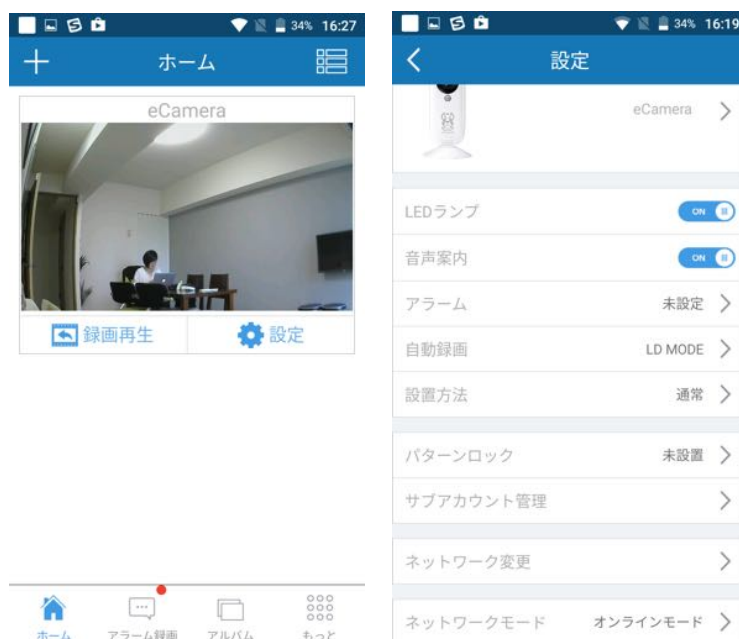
34% 16:27

ホーム

eCamera

録画再生

設定

ホーム アラーム録画 アルバム もっと

34% 16:19

設定

eCamera

LEDランプ ON

音声案内 ON

アラーム 未設定

自動録画 LD MODE

設置方法 通常

パターンロック 未設置

サブアカウント管理

ネットワーク変更

ネットワークモード オンラインモード